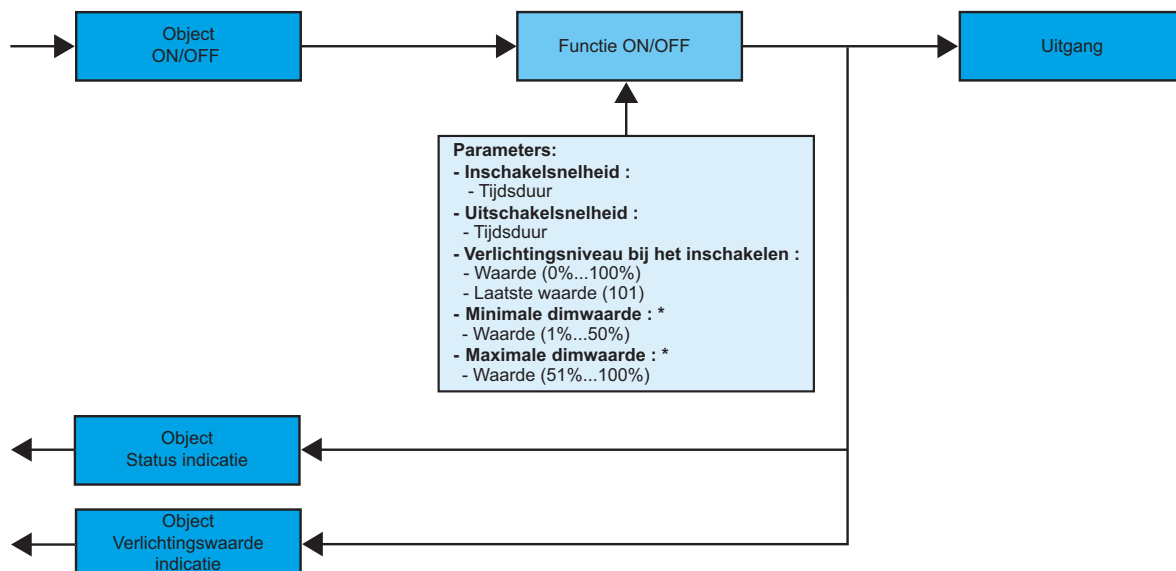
Object
ON/OFF

Functie ON/OFF

Uitgang

Parameters:
- Inschakelsnelheid :
- Tijdsduur
- Uitschakelsnelheid :
- Tijdsduur
- Verlichtingsniveau bij het inschakelen :
- Waarde (0%...100%)
- Laatste waarde (101)
- Minimale dimwaarde : *
- Waarde (1%...50%)
- Maximale dimwaarde : *
- Waarde (51%...100%)

Object
Status indicatie

Object
Verlichtingswaarde
indicatie